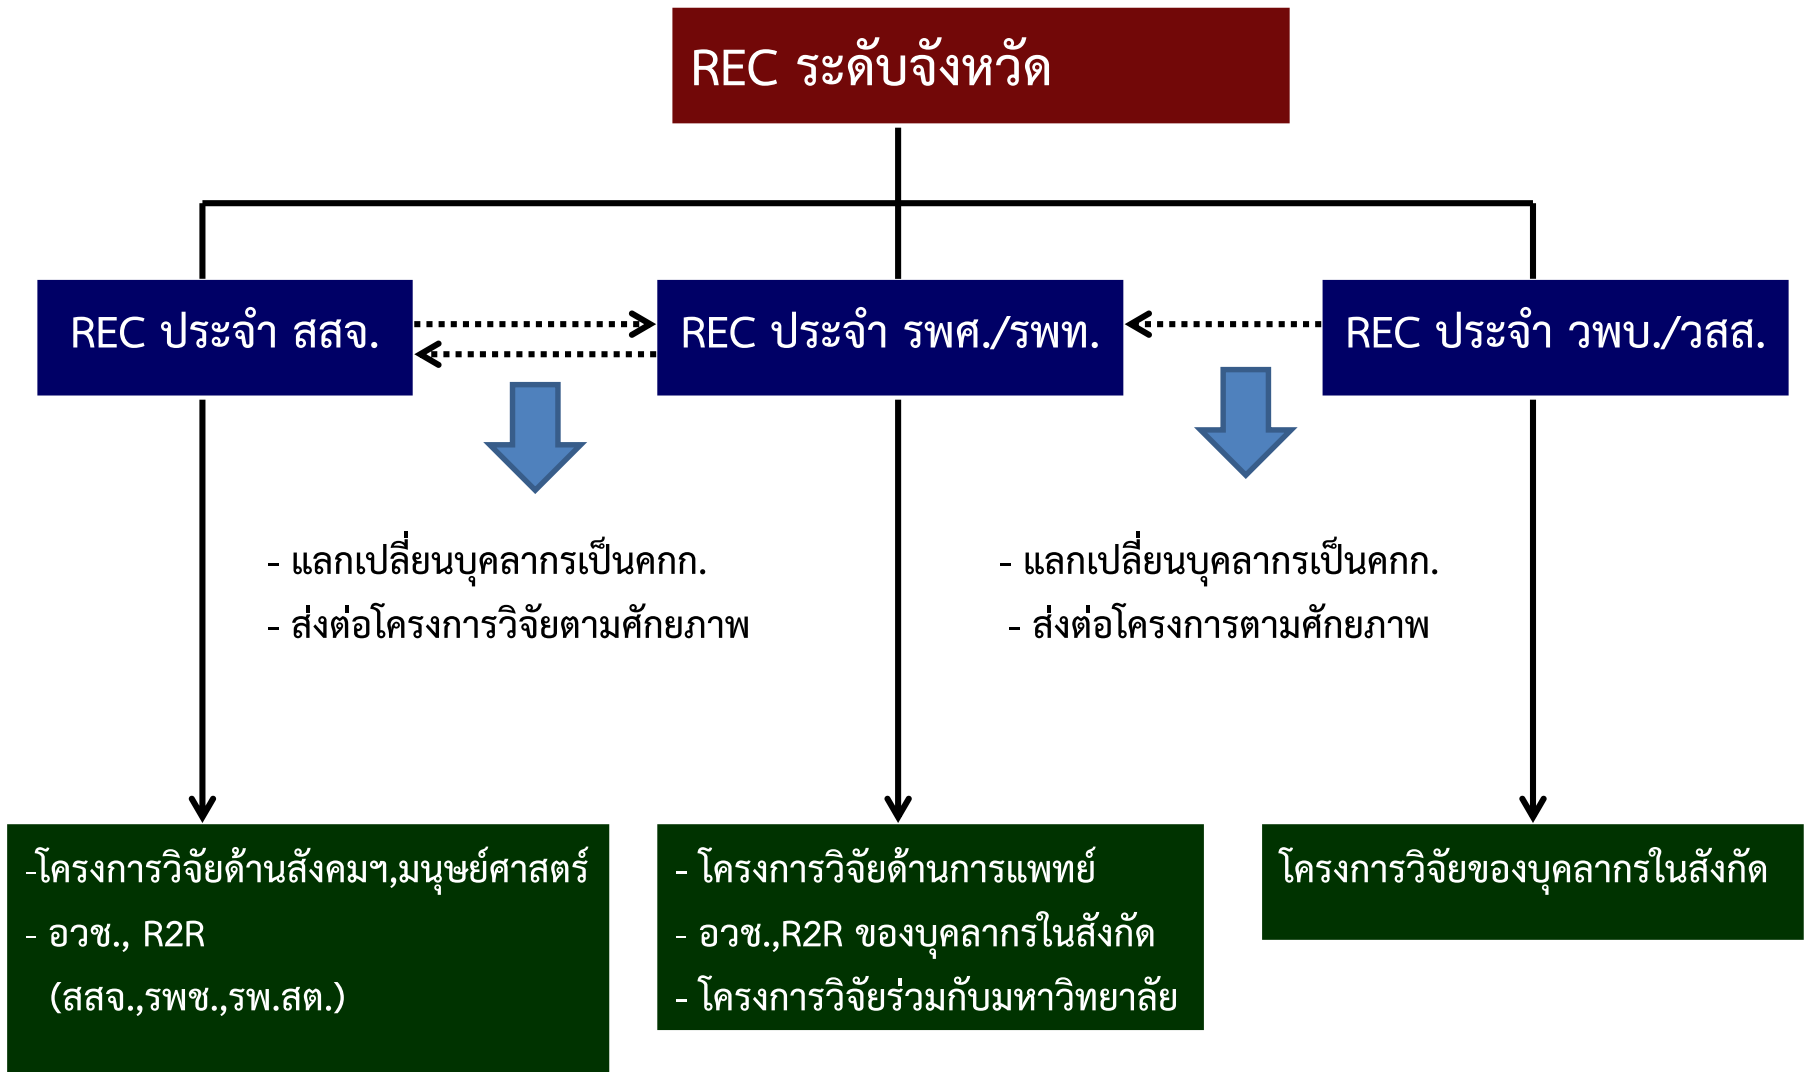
REC ระดับจังหวัด

REC ประจำ สสจ.

REC ประจำ รพศ./รพท.

REC ประจำ วพบ./วสส.

- แลกเปลี่ยนบุคลากรเป็นคกก.
- ส่งต่อโครงการวิจัยตามศักยภาพ

- แลกเปลี่ยนบุคลากรเป็นคกก.
- ส่งต่อโครงการตามศักยภาพ

-โครงการวิจัยด้านสังคมฯ,มนุษย์ศาสตร์
- อวช., R2R
(สสจ.,รพช.,รพ.สต.)

- โครงการวิจัยด้านการแพทย์
- อวช.,R2R ของบุคลากรในสังกัด
- โครงการวิจัยร่วมกับมหาวิทยาลัย

โครงการวิจัยของบุคลากรในสังกัด